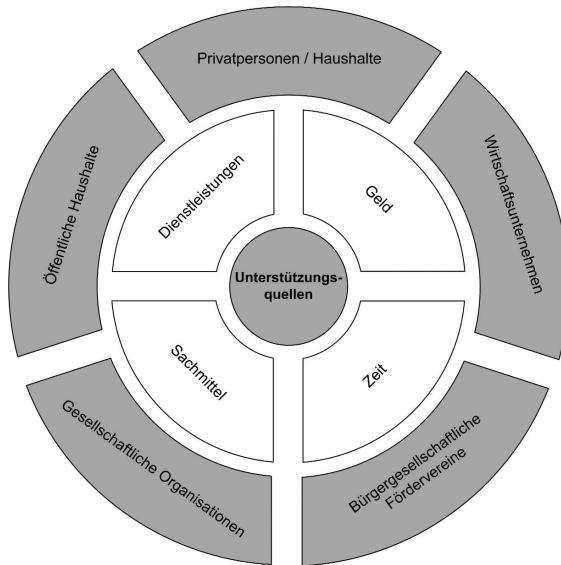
Privatpersonen / Haushalte

Wirtschaftsunternehmen

Bürgergesellschaftliche Fördervereine

Gesellschaftliche Organisationen

Öffentliche Haushalte

Dienstleistungen

Geld

Zeit

Sachmittel

Unterstützungs-quellen